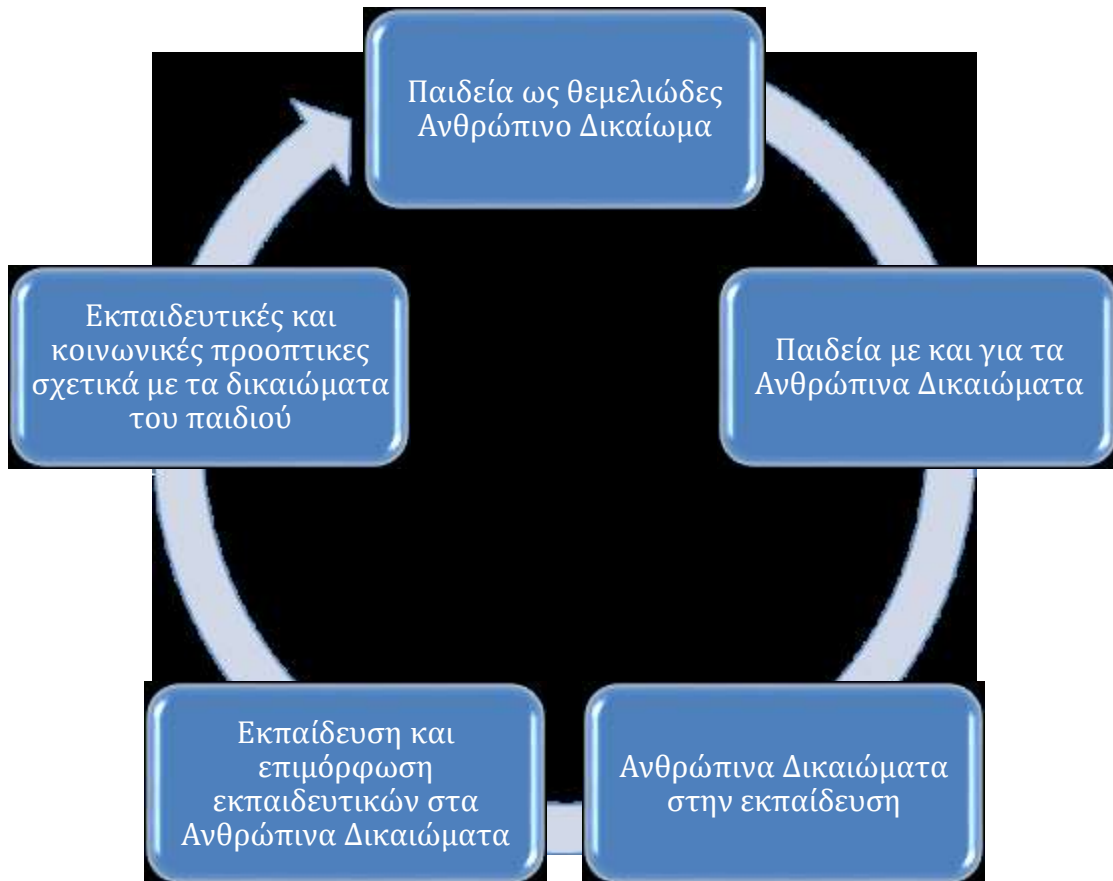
Παιδεία ως θεμελιώδες Ανθρώπινο Δικαίωμα

Παιδεία με και για τα Ανθρώπινα Δικαιώματα

Ανθρώπινα Δικαιώματα στην εκπαίδευση

Εκπαίδευση και επιμόρφωση εκπαιδευτικών στα Ανθρώπινα Δικαιώματα

Εκπαιδευτικές και κοινωνικές προοπτικες σχετικά με τα δικαιώματα του παιδιού